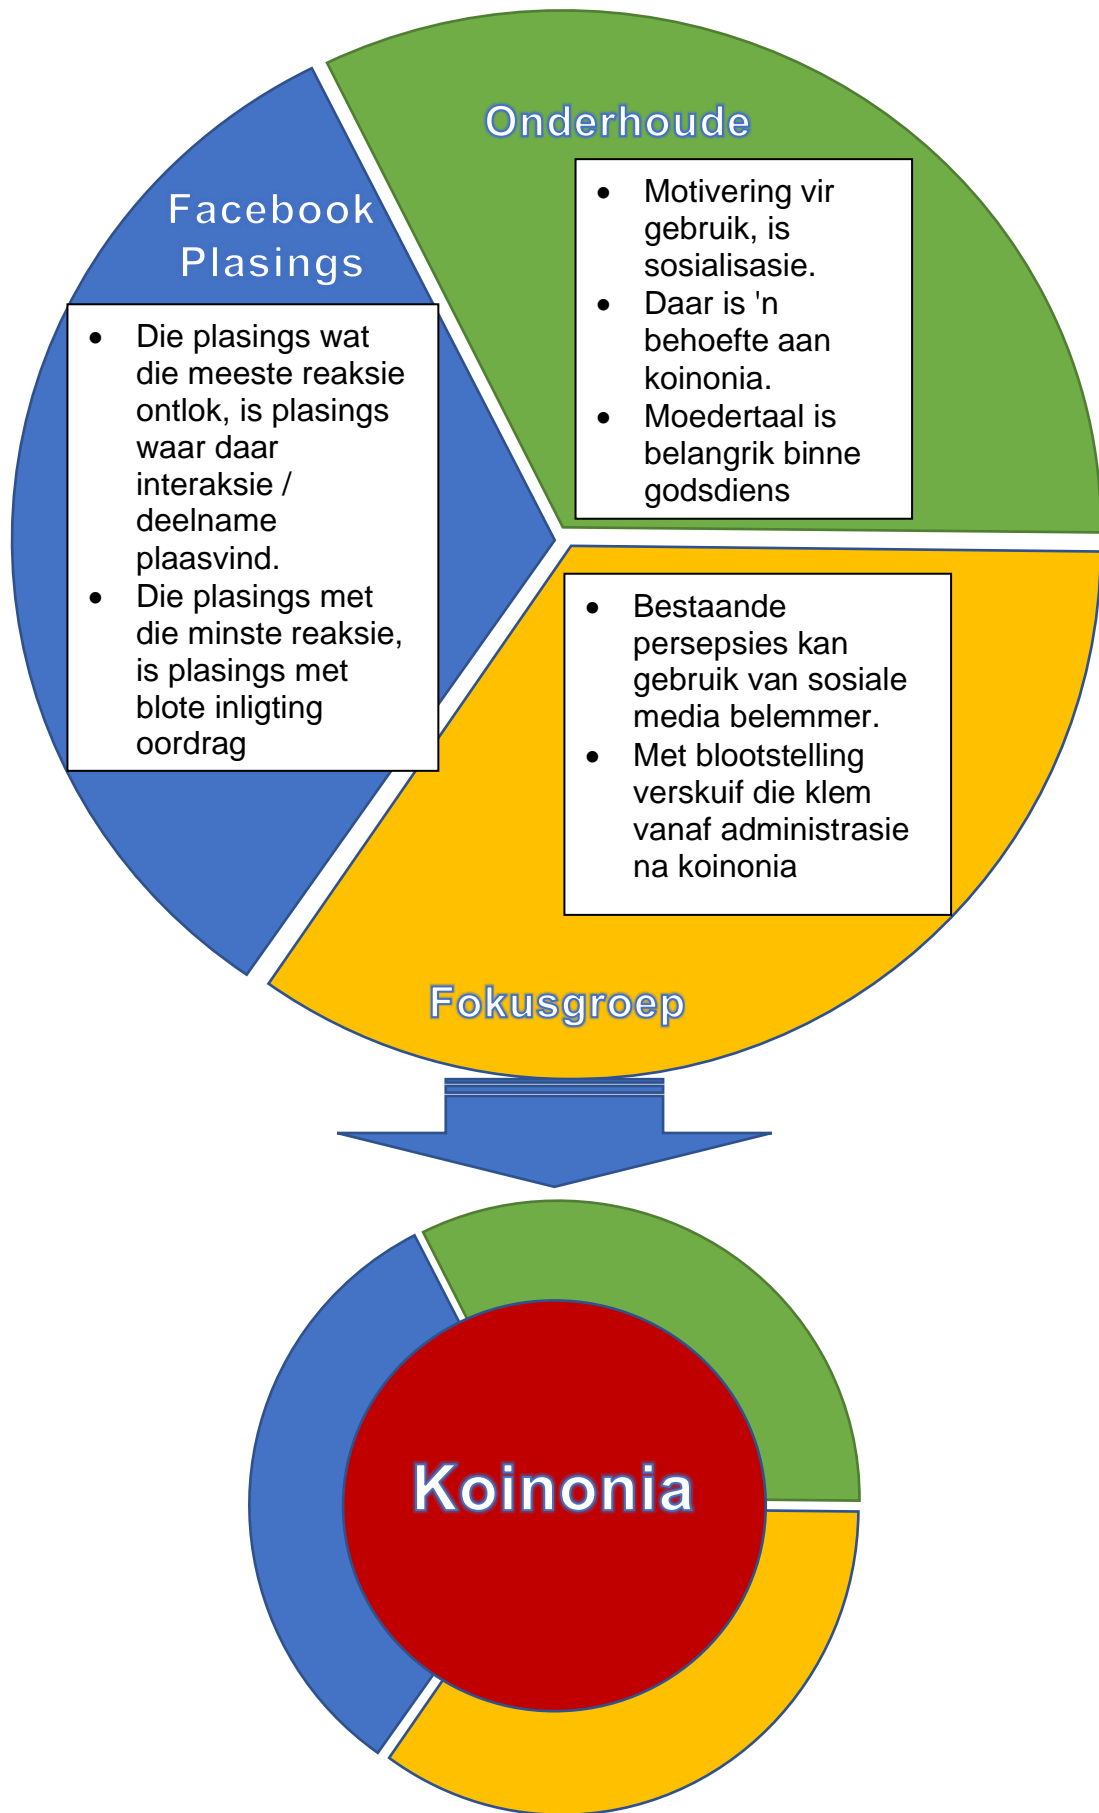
Onderhoude

- Motivering vir gebruik, is sosialisasie.
- Daar is 'n behoefte aan koinonia.
- Moedertaal is belangrik binne godsdiens

Facebook Plasings

- Die plasings wat die meeste reaksie ontlok, is plasings waar daar interaksie / deelname plaasvind.
- Die plasings met die minste reaksie, is plasings met blote inligting oordrag

- Bestaande persepsies kan gebruik van sosiale media belemmer.
- Met blootstelling verskuif die klem vanaf administrasie na koinonia

Fokusgroep

Koinonia